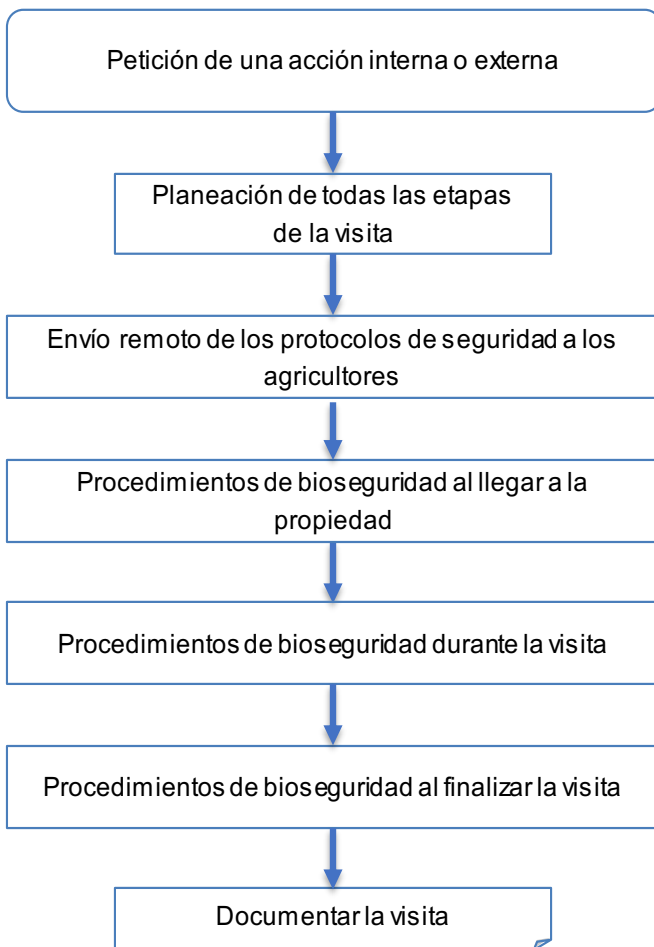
Petición de una acción interna o externa

Planeación de todas las etapas de la visita

Envío remoto de los protocolos de seguridad a los agricultores

Procedimientos de bioseguridad al llegar a la propiedad

Procedimientos de bioseguridad durante la visita

Procedimientos de bioseguridad al finalizar la visita

Documentar la visita